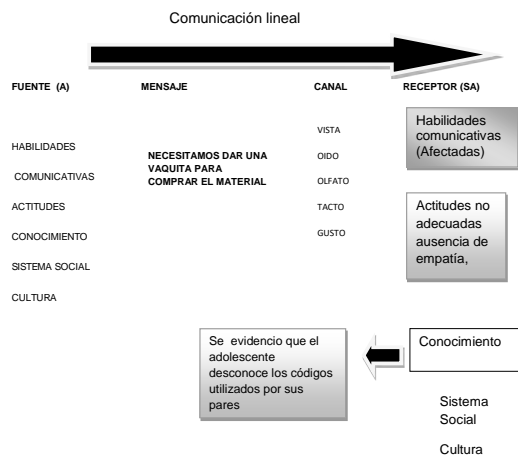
Comunicación lineal

FUENTE (A)

MENSAJE

CANAL

RECEPTOR (SA)

HABILIDADES

COMUNICATIVAS

ACTITUDES

CONOCIMIENTO

SISTEMA SOCIAL

CULTURA

NECESITAMOS DAR UNA VAQUITA PARA COMPRAR EL MATERIAL

VISTA

OIDO

OLFATO

TACTO

GUSTO

Habilidades comunicativas (Afectadas)

Actitudes no adecuadas ausencia de empatía,

Se evidencio que el adolescente desconoce los códigos utilizados por sus pares

Conocimiento

Sistema Social

Cultura